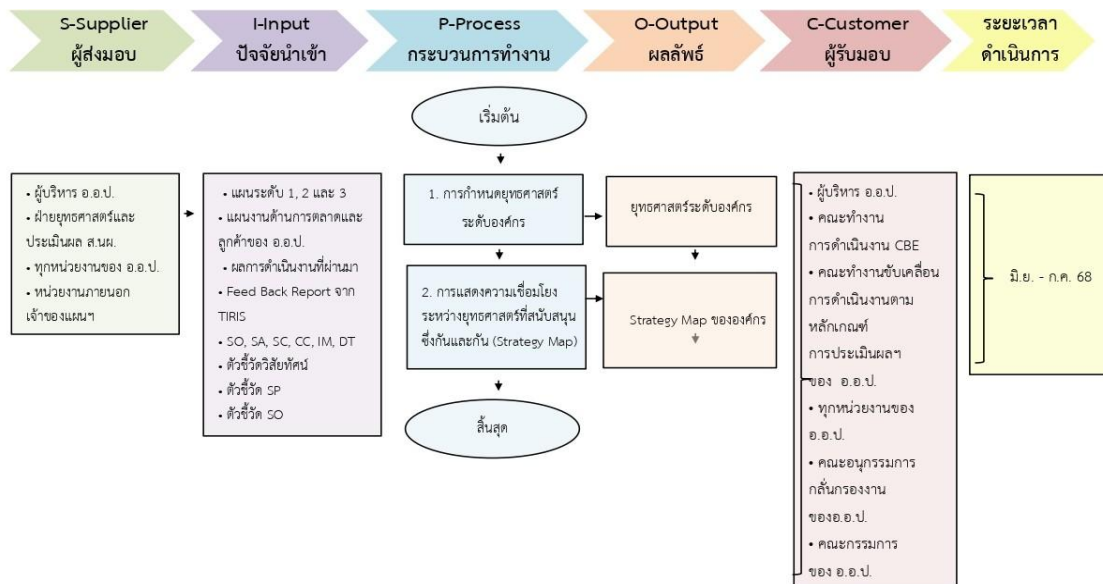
S-Supplier
ผู้ส่งมอบ

I-Input
ปัจจัยนำเข้า

P-Process
กระบวนการทำงาน

O-Output
ผลลัพธ์

C-Customer
ผู้รับมอบ

ระยะเวลา
ดำเนินการ

• ผู้บริหาร อ.อ.ป.
• ฝ่ายยุทธศาสตร์และประเมินผล ส.นผ.
• ทุกหน่วยงานของ อ.อ.ป.
• หน่วยงานภายนอกเจ้าของแผนฯ

• แผนระดับ 1, 2 และ 3
• แผนงานด้านการตลาดและลูกค้าของ อ.อ.ป.
• ผลการดำเนินงานที่ผ่านมา
• Feed Back Report จาก TIRIS
• SO, SA, SC, CC, IM, DT
• ตัวชี้วัดวิสัยทัศน์
• ตัวชี้วัด SP
• ตัวชี้วัด SO

เริ่มต้น

1. การกำหนดยุทธศาสตร์ระดับองค์กร

2. การแสดงความเชื่อมโยงระหว่างยุทธศาสตร์ที่สนับสนุนซึ่งกันและกัน (Strategy Map)

สิ้นสุด

ยุทธศาสตร์ระดับองค์กร

Strategy Map ขององค์กร

• ผู้บริหาร อ.อ.ป.
• คณะทำงานการดำเนินงาน CBE
• คณะทำงานขับเคลื่อนการดำเนินงานตามหลักเกณฑ์การประเมินผลฯ ของ อ.อ.ป.
• ทุกหน่วยงานของ อ.อ.ป.
• คณะอนุกรรมการกลั่นกรองงานของอ.อ.ป.
• คณะกรรมการ ของ อ.อ.ป.

มิ.ย. - ก.ค. 68